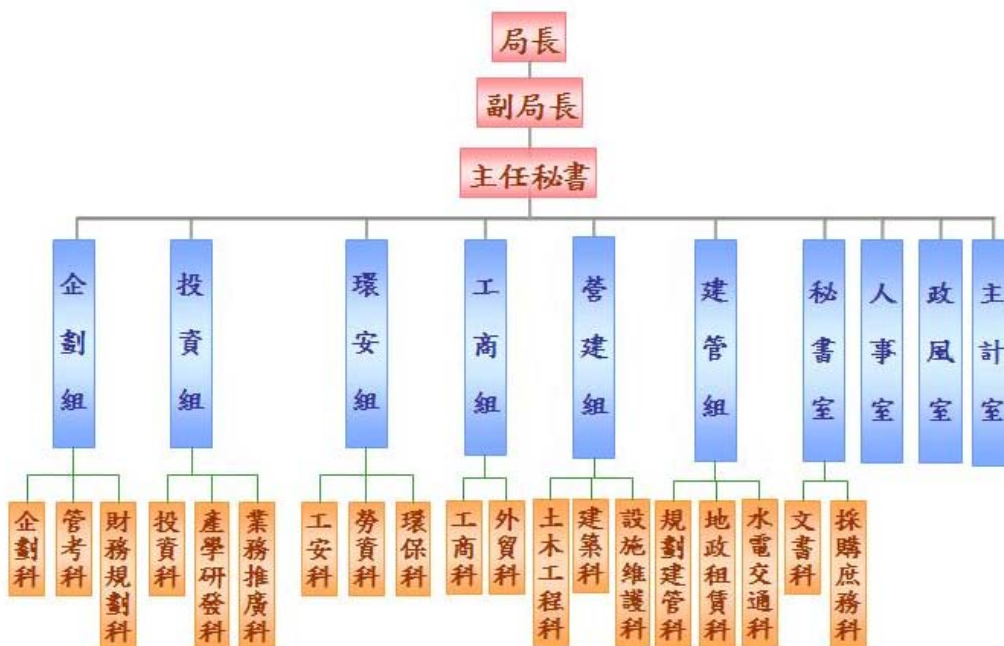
局長

副局長

主任秘書

企劃組
投資組
環安組
工商組
營建組
建管組
秘書室
人事室
政風室
主計室

企劃科
管考科
財務規劃科
投資科
產學研發科
業務推廣科
工安科
勞資科
環保科
工商科
外貿科
土木工程科
建築科
設施維護科
規劃建管科
地政租賃科
水電交通科
文書科
採購庶務科